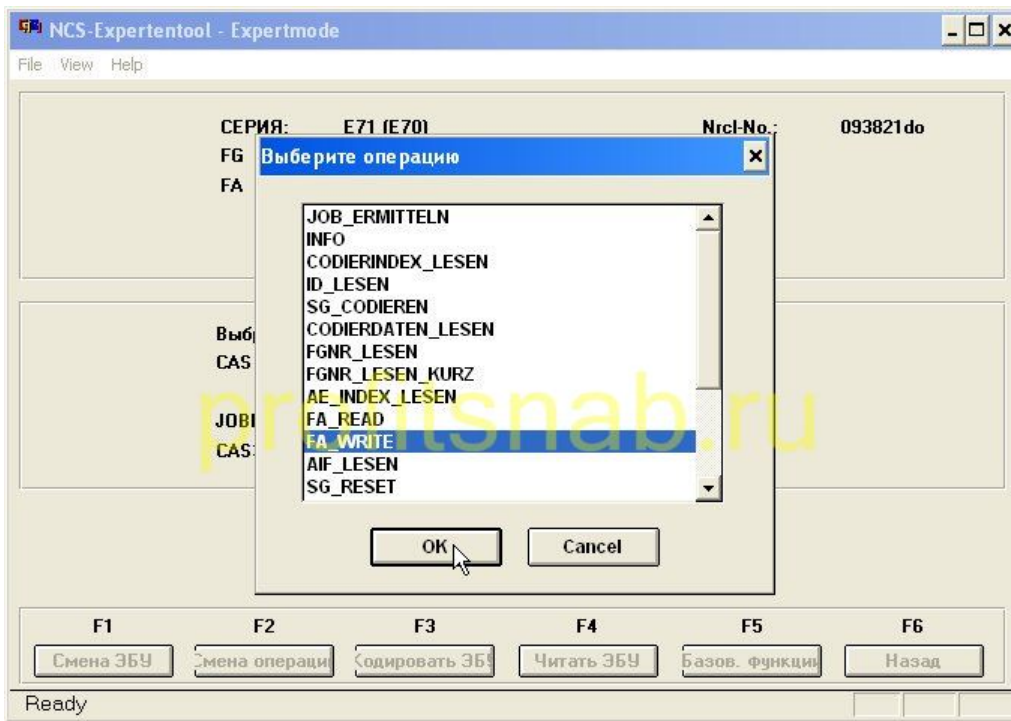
NCS-Expertentool - Expertmode

File View Help

СЕРИЯ: E71 (E70)
Nrcl-No.: 093821do
FG
FA

Выб
CAS

JOB
CAS

Выберите операцию

JOB_ERMITTELN
INFO
CODIERINDEX_LESEN
ID_LESEN
SG_CODIEREN
CODIERDATEN_LESEN
FGNR_LESEN
FGNR_LESEN_KURZ
AE_INDEX_LESEN
FA_READ
FA_WRITE
AIF_LESEN
SG_RESET

OK
Cancel

profitsnab.ru

| F1 | F2 | F3 | F4 | F5 | F6 |
|---|---|---|---|---|---|
| Смена ЭБУ | Смена операци | Кодировать ЭБ | Читать ЭБУ | Базов. функци | Назад |

Ready